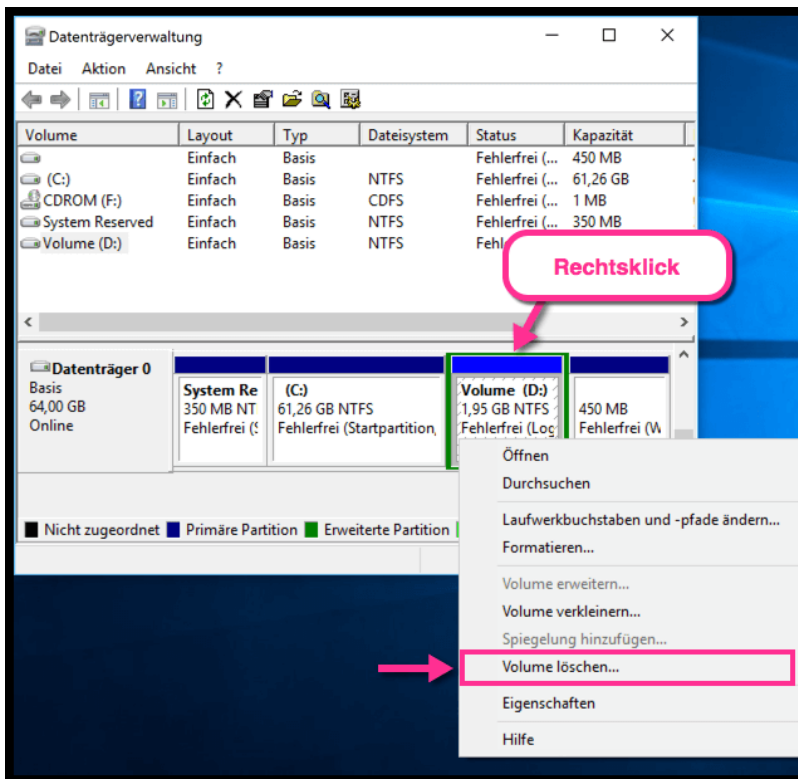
Datenträgerverwaltung

Datei Aktion Ansicht ?

| Volume | Layout | Typ | Dateisystem | Status | Kapazität |
|---|---|---|---|---|---|
| | Einfach | Basis | | Fehlerfrei (... | 450 MB |
| (C:) | Einfach | Basis | NTFS | Fehlerfrei (... | 61,26 GB |
| CDROM (F:) | Einfach | Basis | CDFS | Fehlerfrei (... | 1 MB |
| System Reserved | Einfach | Basis | NTFS | Fehlerfrei (... | 350 MB |
| Volume (D:) | Einfach | Basis | NTFS | Fehl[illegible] | |

Rechtsklick

Datenträger 0
Basis
64,00 GB
Online

System Re
350 MB NT
Fehlerfrei (S

(C:)
61,26 GB NTFS
Fehlerfrei (Startpartition,

Volume (D:)
1,95 GB NTFS
Fehlerfrei (Log

450 MB
Fehlerfrei (W

Nicht zugeordnet Primäre Partition Erweiterte Partition

Öffnen
Durchsuchen
Laufwerkbuchstaben und -pfade ändern...
Formatieren...
Volume erweitern...
Volume verkleinern...
Spiegelung hinzufügen...
Volume löschen...
Eigenschaften
Hilfe